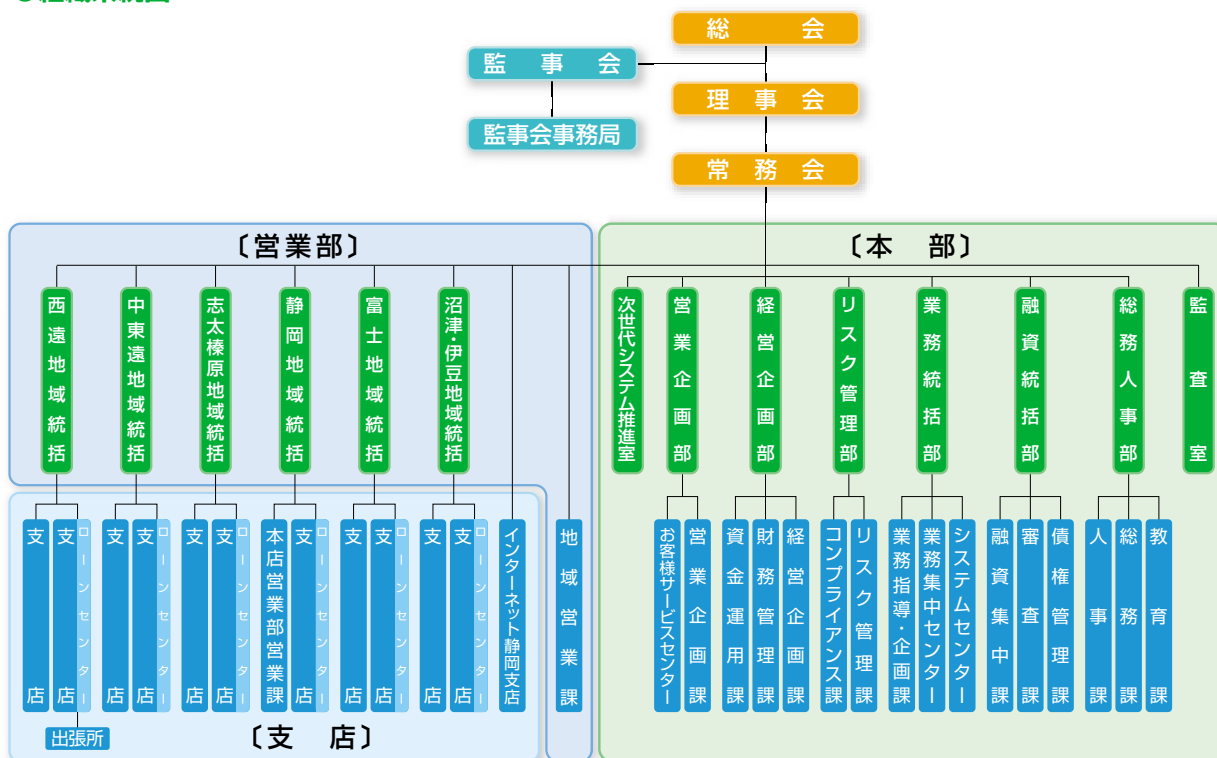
総　会

監　事　会

監事会事務局

理　事　会

常　務　会

〔営業部〕

西遠地域統括

中東遠地域統括

志太榛原地域統括

静岡地域統括

富士地域統括

沼津・伊豆地域統括

〔本　部〕

次世代システム推進室

営業企画部

経営企画部

リスク管理部

業務統括部

融資統括部

総務人事部

監査室

支店

支店

ローンセンター

出張所

支店

支店

ローンセンター

支店

支店

ローンセンター

本店営業部営業課

支店

ローンセンター

支店

支店

ローンセンター

支店

支店

ローンセンター

インターネット静岡支店

地域営業課

お客様サービスセンター

営業企画課

資金運用課

財務管理課

経営企画課

コンプライアンス課

リスク管理課

業務指導・企画課

業務集中センター

システムセンター

融資集中課

審査課

債権管理課

人事課

総務課

教育課

〔支　店〕